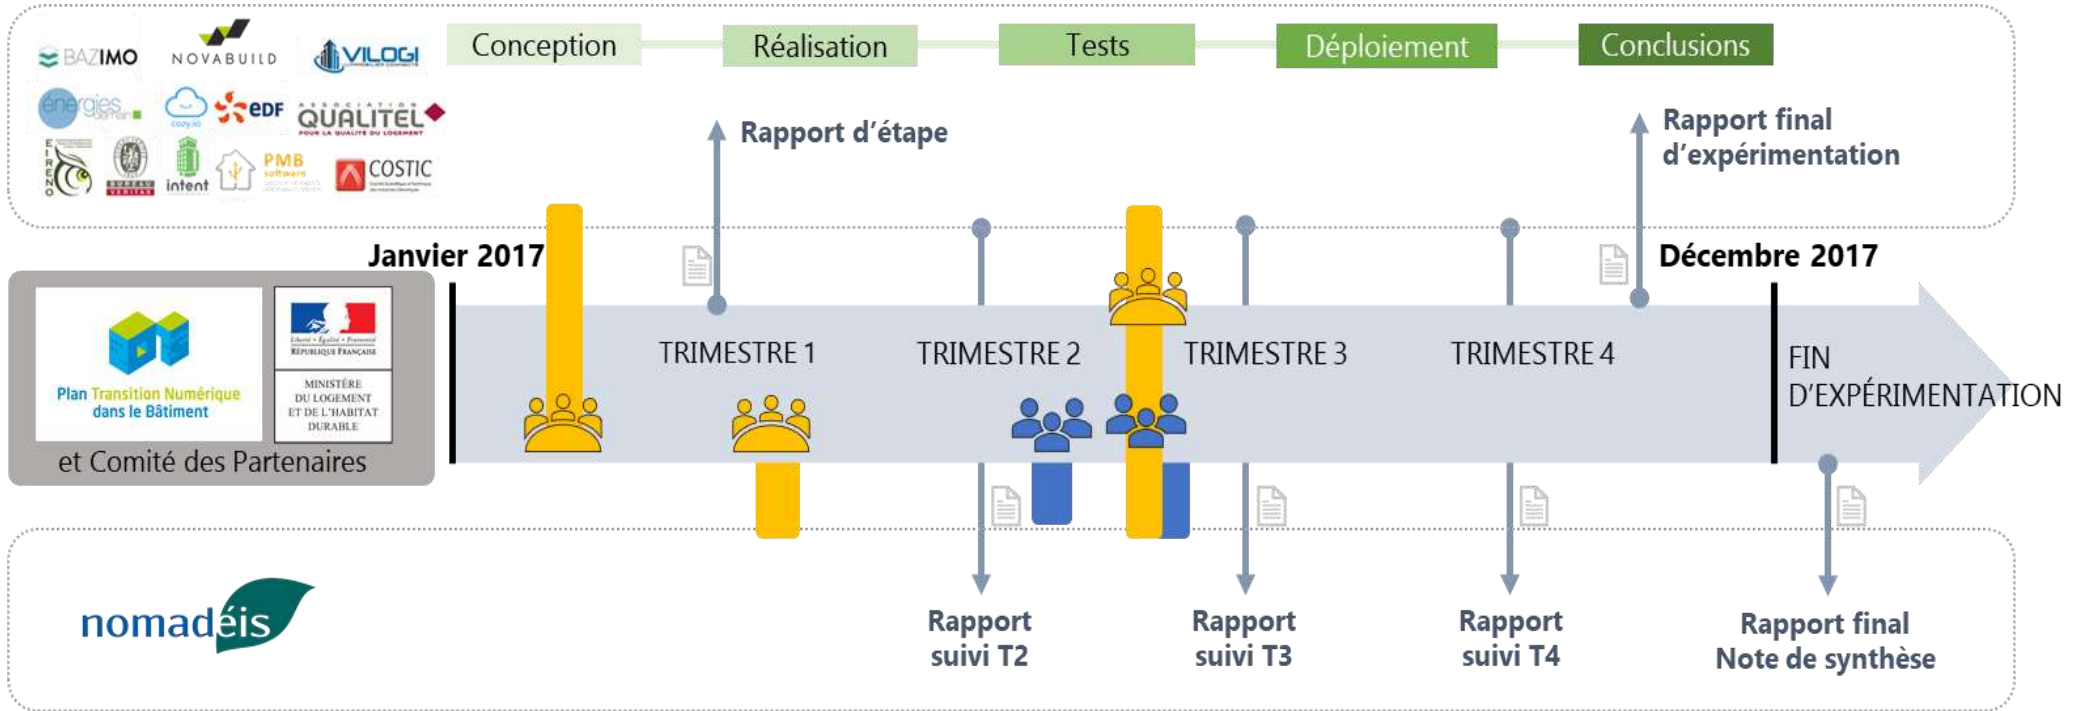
BAZIMO NOVABUILD VILOGI

energies COZY.IO EDF QUALITEL POUR LA QUALITÉ DU LOGEMENT

EIRENO intent PMB software COSTIC

Conception Réalisation Tests Déploiement Conclusions

Rapport d'étape

Rapport final d'expérimentation

Janvier 2017

Décembre 2017

Plan Transition Numérique dans le Bâtiment

Liberté • Égalité • Fraternité RÉPUBLIQUE FRANÇAISE

MINISTÈRE DU LOGEMENT ET DE L'HABITAT DURABLE

et Comité des Partenaires

TRIMESTRE 1 TRIMESTRE 2 TRIMESTRE 3 TRIMESTRE 4

FIN D'EXPÉRIMENTATION

nomadéis

Rapport suivi T2

Rapport suivi T3

Rapport suivi T4

Rapport final Note de synthèse